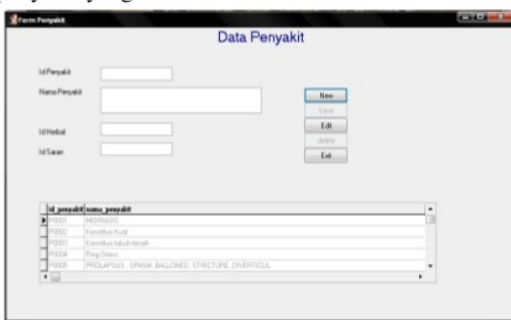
Form Penyakit

Data Penyakit

Id Penyakit

Nama Penyakit

Id Herbal

Id Saran

New

Save

Edit

delete

Exit

| id_penyakit | nama_penyakit |
|---|---|
| P0001 | MIDRIASIS |
| P0002 | Kondilus Kual |
| P0003 | Kondilus tubuh lemah |
| P0004 | Ring Stasis |
| P0005 | PROLAPSUS , SPASM, BALLONED, STRICTURE, DIVERTICUL |